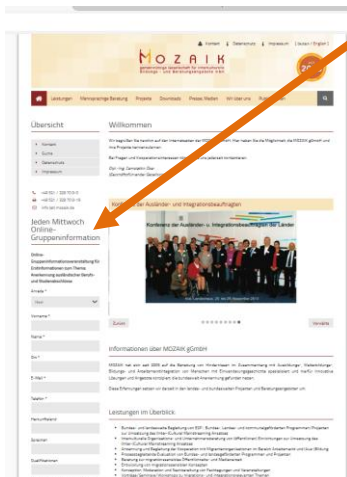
Kontakt | Datenschutz | Impressum | Deutsch / English

MOZAIK

Leistungen | Mehrsprachige Beratung | Projekte | Downloads | Presse/Medien | Wir über uns

Übersicht

Kontakt
Suche
Datenschutz
Impressum

Jeden Mittwoch Online-Gruppeninformation

Willkommen

Konferenz der Ausländer- und Integrationsbeauftragten

Konferenz der Ausländer- u. Integrationsbeauftragten der Länder

Zurück

Informationen über MOZAIK gGmbH

Leistungen im Überblick